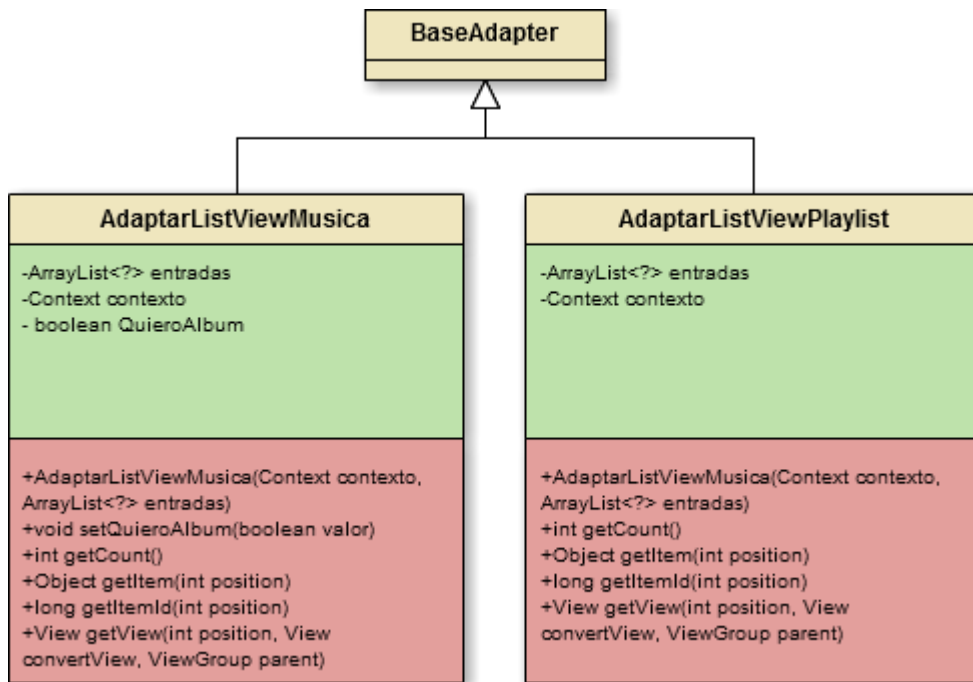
BaseAdapter

AdaptarListViewMusica

-ArrayList<?> entradas
-Context contexto
- boolean QuieroAlbum

+AdaptarListViewMusica(Context contexto, ArrayList<?> entradas)
+void setQuieroAlbum(boolean valor)
+int getCount()
+Object getItem(int position)
+long getItemId(int position)
+View getView(int position, View convertView, ViewGroup parent)

AdaptarListViewPlaylist

-ArrayList<?> entradas
-Context contexto

+AdaptarListViewMusica(Context contexto, ArrayList<?> entradas)
+int getCount()
+Object getItem(int position)
+long getItemId(int position)
+View getView(int position, View convertView, ViewGroup parent)